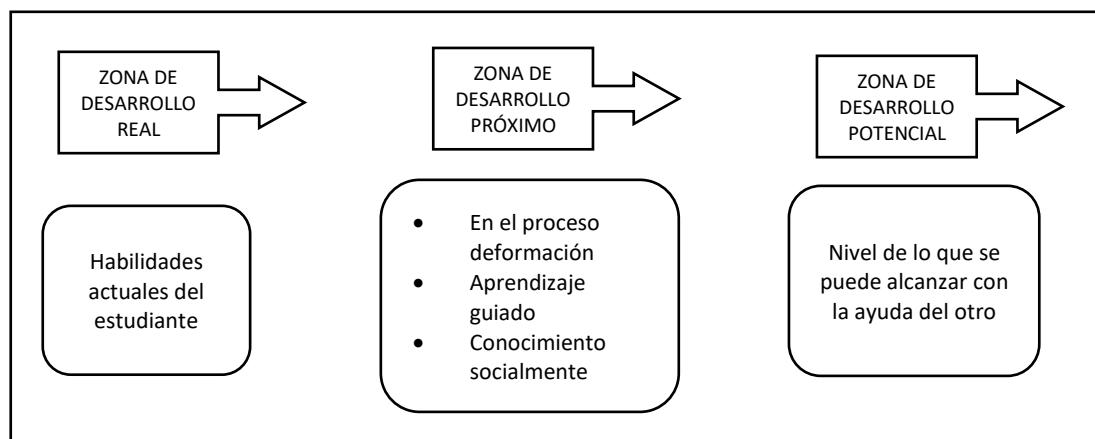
ZONA DE DESARROLLO REAL

ZONA DE DESARROLLO PRÓXIMO

ZONA DE DESARROLLO POTENCIAL

Habilidades actuales del estudiante

- En el proceso deformación
- Aprendizaje guiado
- Conocimiento socialmente

Nivel de lo que se puede alcanzar con la ayuda del otro